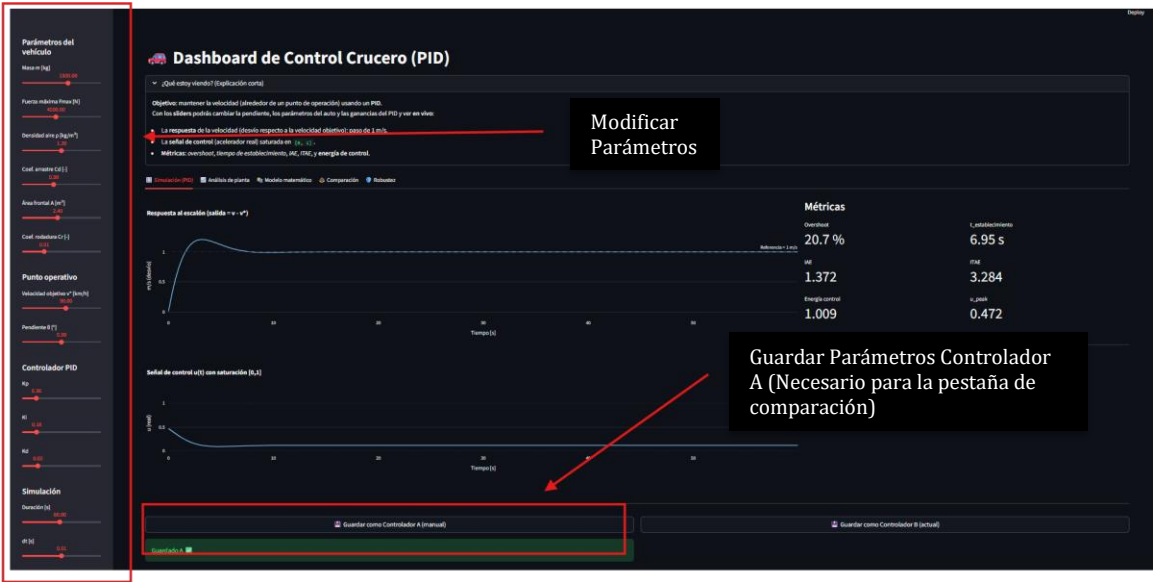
Deploy

Parámetros del vehículo

Masa m [kg]
1500.00

Fuerza máxima Fmax [N]
4000.00

Densidad aire ρ [kg/m³]
1.20

Coef. arrastre Cd [-]
0.30

Área frontal A [m²]
2.40

Coef. rodadura Cr [-]
0.01

Punto operativo

Velocidad objetivo v* [km/h]
90.00

Pendiente θ [°]
0.00

Controlador PID

Kp
0.30

Ki
0.30

Kd
0.02

Simulación

Duración [s]
60.00

dt [s]
0.01

Dashboard de Control Crucero (PID)

¿Qué estoy viendo? (Explicación corta)

Objetivo: mantener la velocidad (alrededor de un punto de operación) usando un PID.
Con los sliders podrás cambiar la pendiente, los parámetros del auto y las ganancias del PID y ver en vivo:

- La respuesta de la velocidad (desvío respecto a la velocidad objetivo): paso de 1 m/s.
- La señal de control (acelerador real) saturada en [0, 1].
- Métricas: overshoot, tiempo de establecimiento, IAE, ITAE, y energía de control.

Modificar Parámetros

Simulación (PID) | Análisis de planta | Modelo matemático | Comparación | Robustez

Respuesta al escalón (salida = v - v*)

Referencia = 1 m/s

1
0.5
0
y(t) [m/s]
0 10 20 30 40 50
Tiempo [s]

Métricas

| Overshoot | t_establecimiento |
|---|---|
| 20.7 % | 6.95 s |
| IAE | ITAE |
| 1.372 | 3.284 |
| Energía control | u_peak |
| 1.009 | 0.472 |

Guardar Parámetros Controlador A (Necesario para la pestaña de comparación)

Señal de control u(t) con saturación [0,1]

1
0.5
0
u [sat]
0 10 20 30 40 50
Tiempo [s]

Guardar como Controlador A (manual)

Guardar como Controlador B (actual)

Guardado A